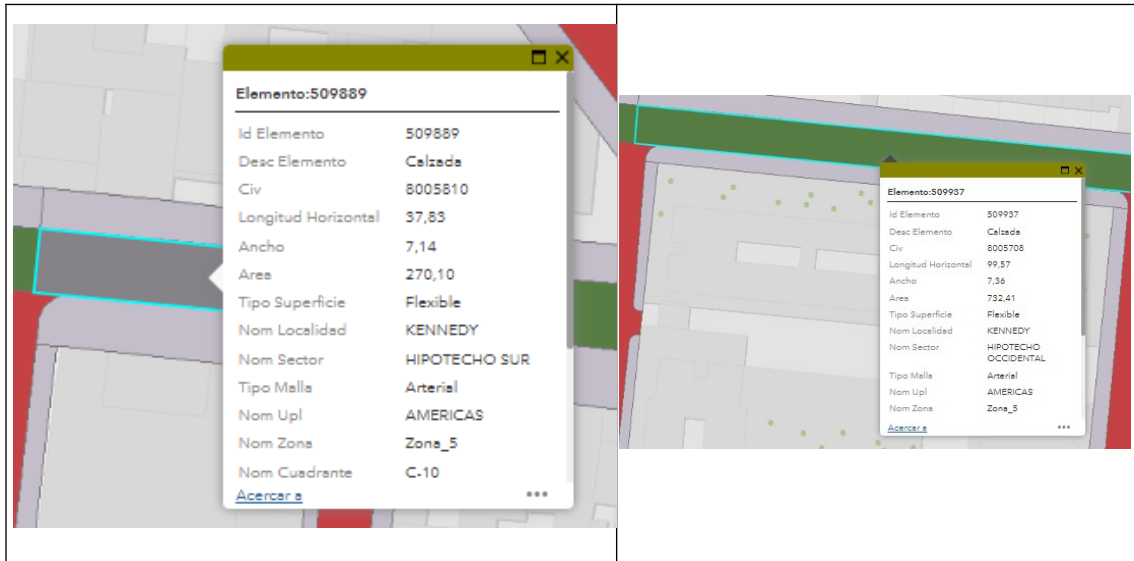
Elemento:509889

| | |
|---|---|
| Id Elemento | 509889 |
| Desc Elemento | Calzada |
| Civ | 8005810 |
| Longitud Horizontal | 37,83 |
| Ancho | 7,14 |
| Area | 270,10 |
| Tipo Superficie | Flexible |
| Nom Localidad | KENNEDY |
| Nom Sector | HIPOTECHO SUR |
| Tipo Malla | Arterial |
| Nom Upl | AMERICAS |
| Nom Zona | Zona_5 |
| Nom Cuadrante | C-10 |

Acercar a

Elemento:509937

| | |
|---|---|
| Id Elemento | 509937 |
| Desc Elemento | Calzada |
| Civ | 8005708 |
| Longitud Horizontal | 99,57 |
| Ancho | 7,36 |
| Area | 732,41 |
| Tipo Superficie | Flexible |
| Nom Localidad | KENNEDY |
| Nom Sector | HIPOTECHO OCCIDENTAL |
| Tipo Malla | Arterial |
| Nom Upl | AMERICAS |
| Nom Zona | Zona_5 |

Acercar a